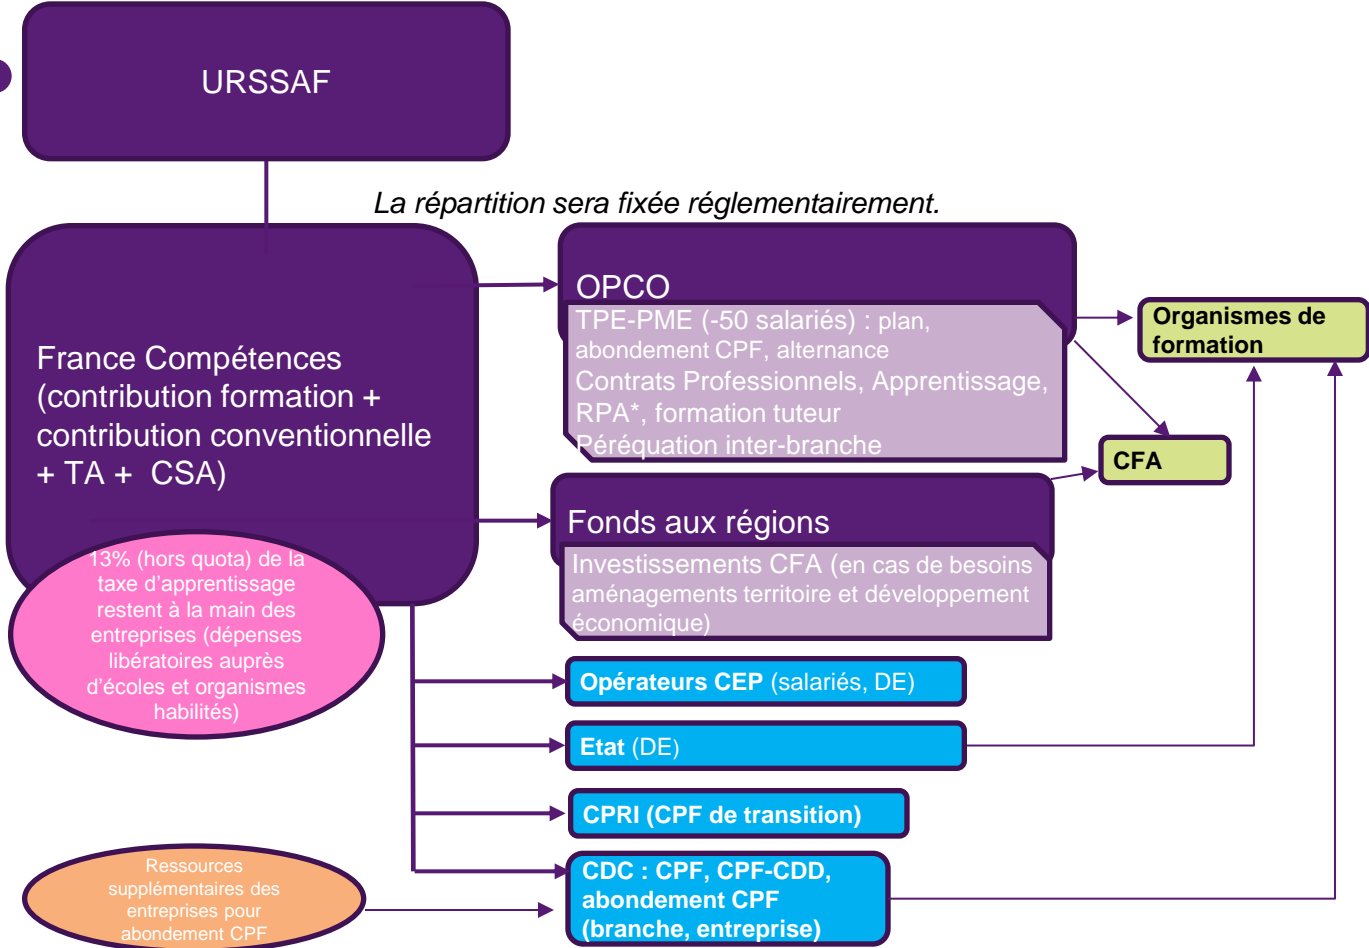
URSSAF

La répartition sera fixée réglementairement.

France Compétences (contribution formation + contribution conventionnelle + TA + CSA)

13% (hors quota) de la taxe d'apprentissage restent à la main des entreprises (dépenses libératoires auprès d'écoles et organismes habilités)

OPCO

TPE-PME (-50 salariés) : plan, abondement CPF, alternance
Contrats Professionnels, Apprentissage, RPA*, formation tuteur
Péréquation inter-branche

Organismes de formation

CFA

Fonds aux régions

Investissements CFA (en cas de besoins aménagements territoire et développement économique)

Opérateurs CEP (salariés, DE)

Etat (DE)

CPRI (CPF de transition)

CDC : CPF, CPF-CDD, abondement CPF (branche, entreprise)

Ressources supplémentaires des entreprises pour abondement CPF